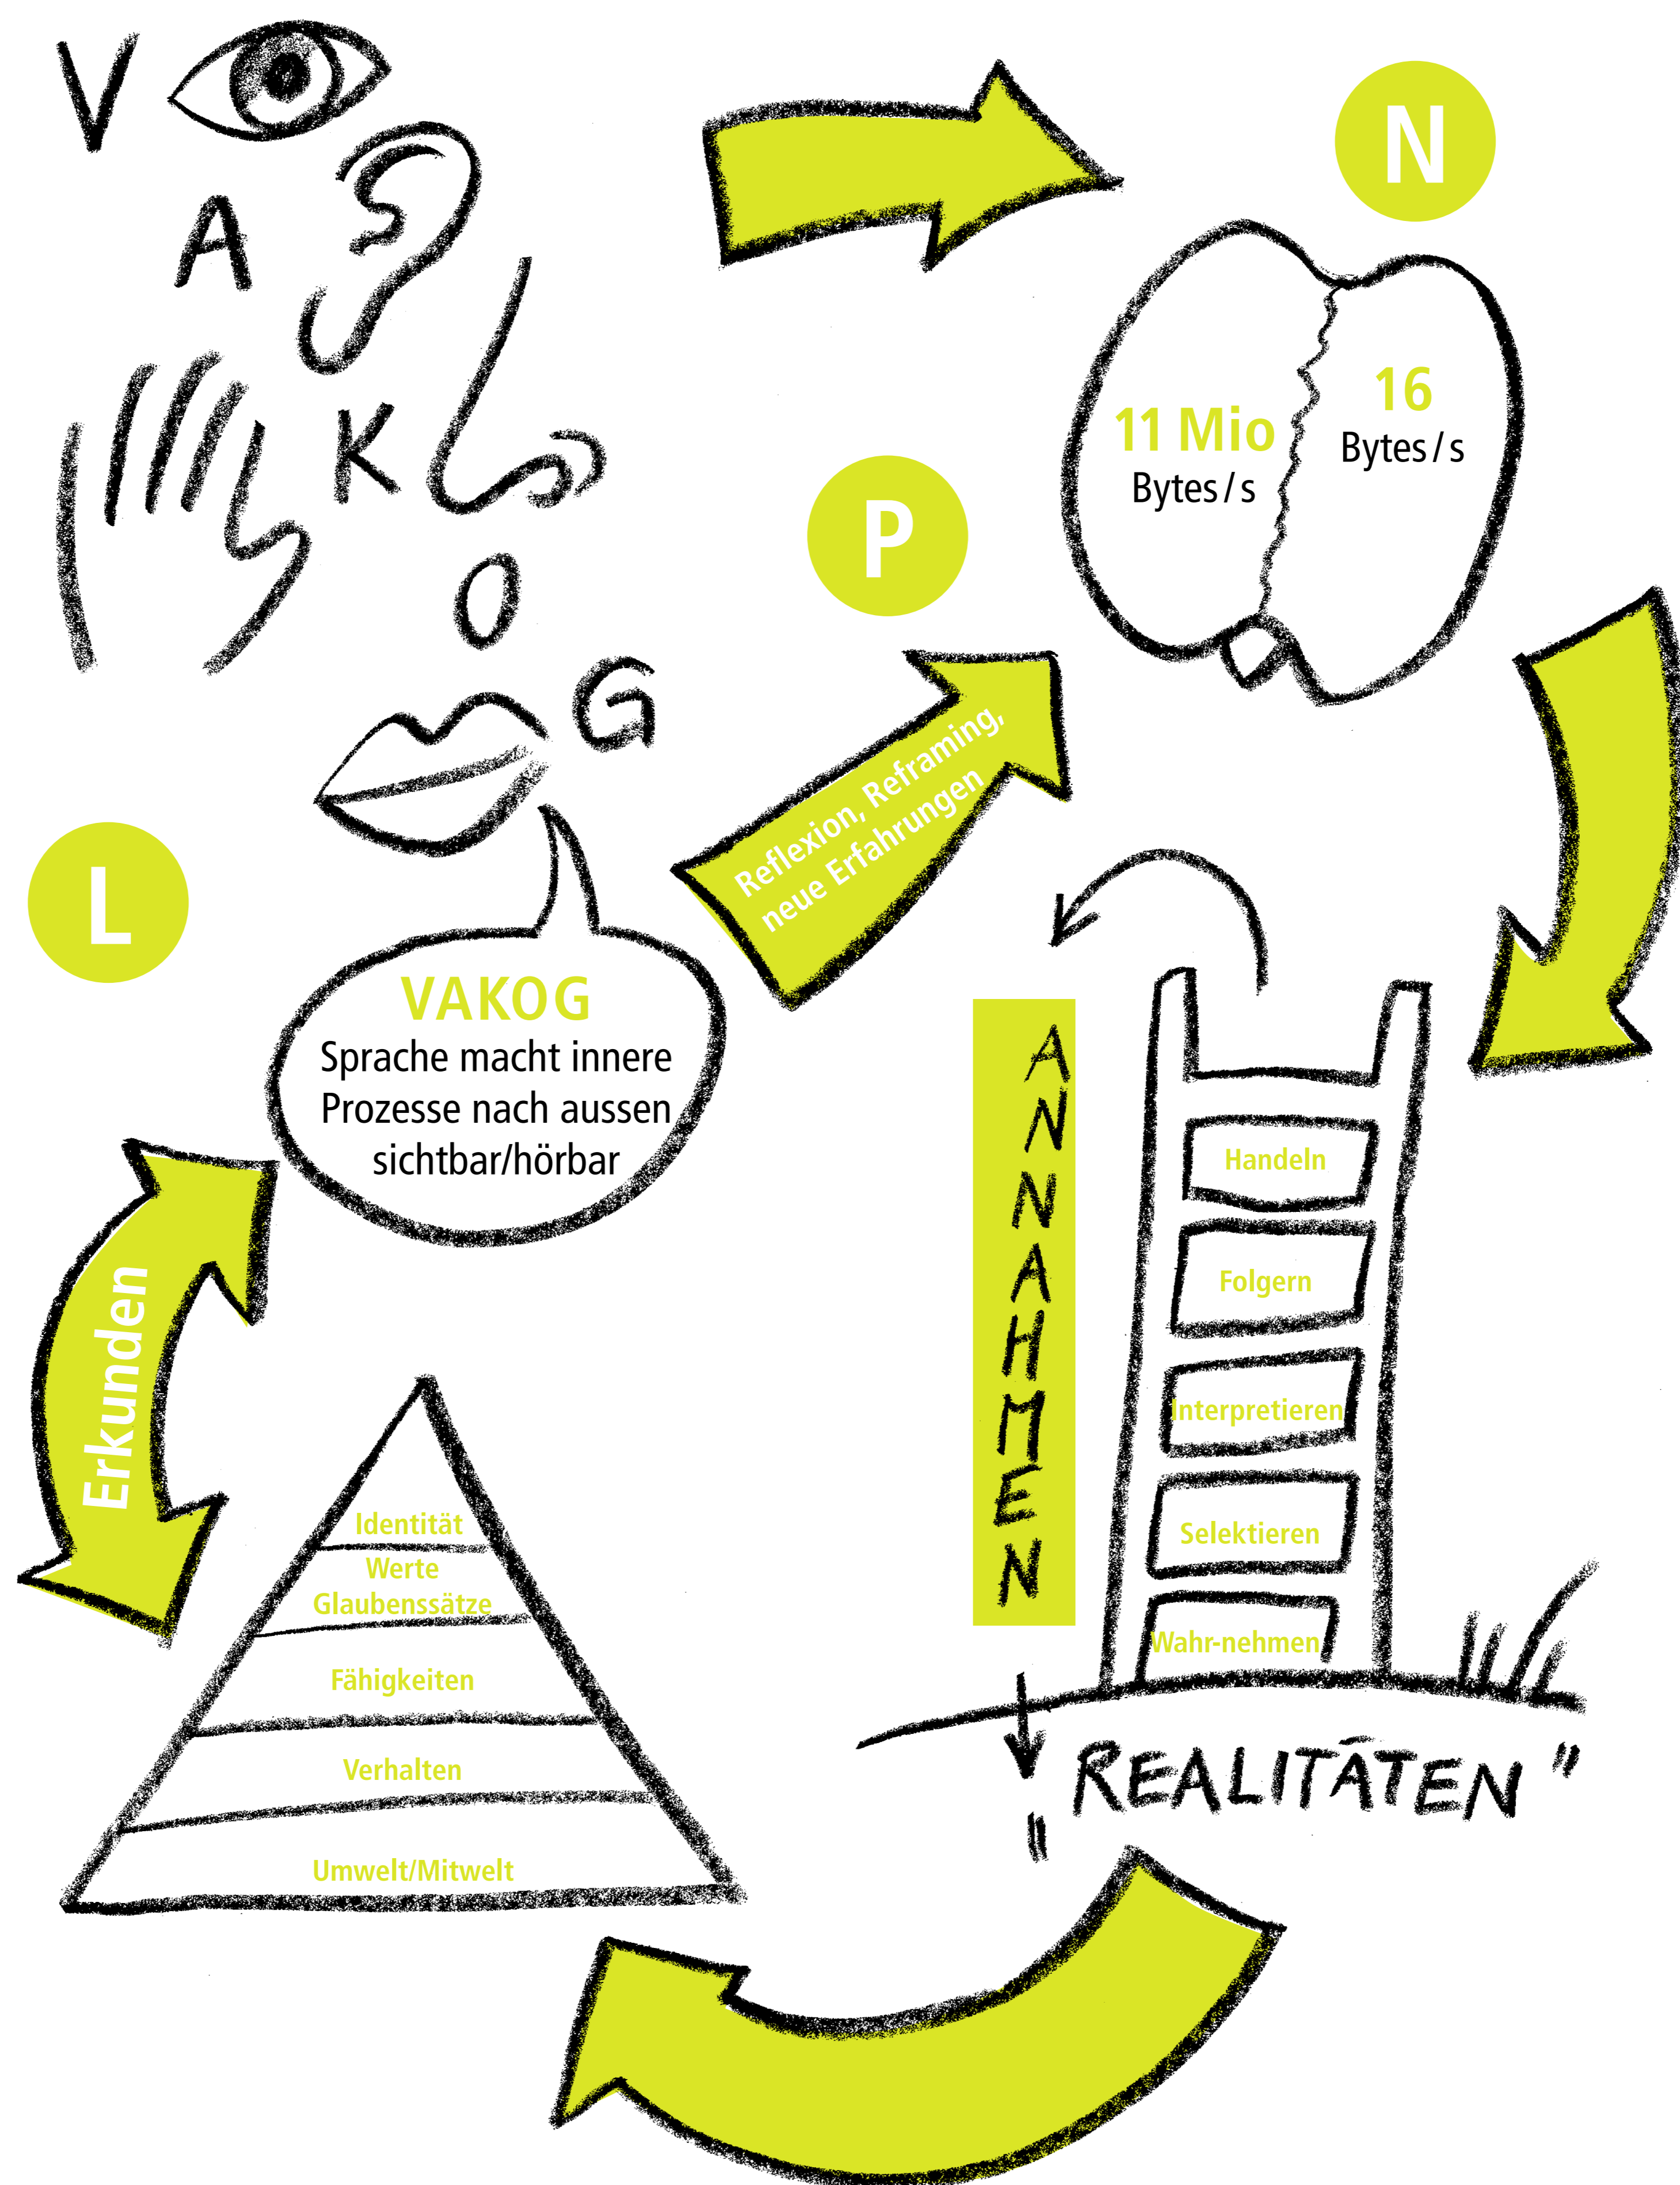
V
A
K
O
G

N

11 Mio
Bytes / s

16
Bytes / s

P

Reflexion, Reframing, neue Erfahrungen

L

VAKOG
Sprache macht innere Prozesse nach aussen sichtbar/hörbar

Erkunden

Identität
Werte
Glaubenssätze
Fähigkeiten
Verhalten
Umwelt/Mitwelt

ANNAHMEN

Handeln
Folgern
Interpretieren
Selektieren
Wahr-nehmen

„REALITÄTEN"